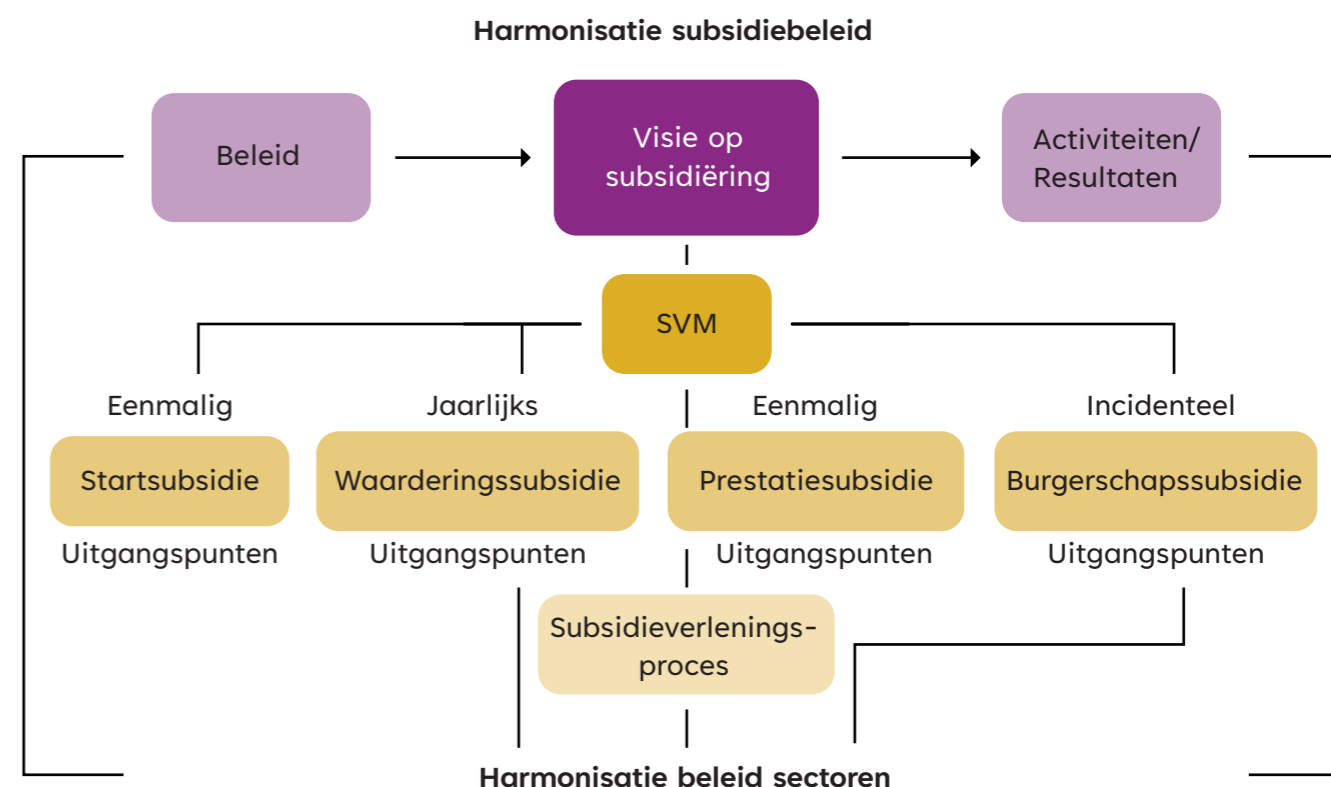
Harmonisatie subsidiebeleid

Beleid

Visie op subsidiëring

Activiteiten/ Resultaten

SVM

Eenmalig

Startsubsidie

Uitgangspunten

Jaarlijks

Waarderingssubsidie

Uitgangspunten

Eenmalig

Prestatiesubsidie

Uitgangspunten

Incidenteel

Burgerschapssubsidie

Uitgangspunten

Subsidieverlenings-proces

Harmonisatie beleid sectoren